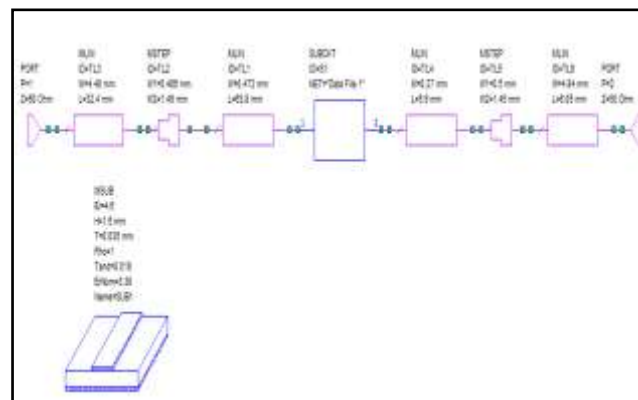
PORT
P=1
Z=50 Ohm

MLIN
ID=TL3
W=4.48 mm
L=52.4 mm

MSTEP
ID=TL2
W1=0.488 mm
W2=1.45 mm

MLIN
ID=TL1
W=0.472 mm
L=53.9 mm

SUBCKT
ID=S1
NET="Data File 1"

MLIN
ID=TL4
W=0.27 mm
L=53.9 mm

MSTEP
ID=TL5
W1=0.5 mm
W2=1.45 mm

MLIN
ID=TL6
W=4.84 mm
L=55 mm

PORT
P=2
Z=50 Ohm

1

2

MSUB
Er=4.6
H=1.5 mm
T=0.035 mm
Rho=1
Tand=0.018
ErNom=4.36
Name=SUB1